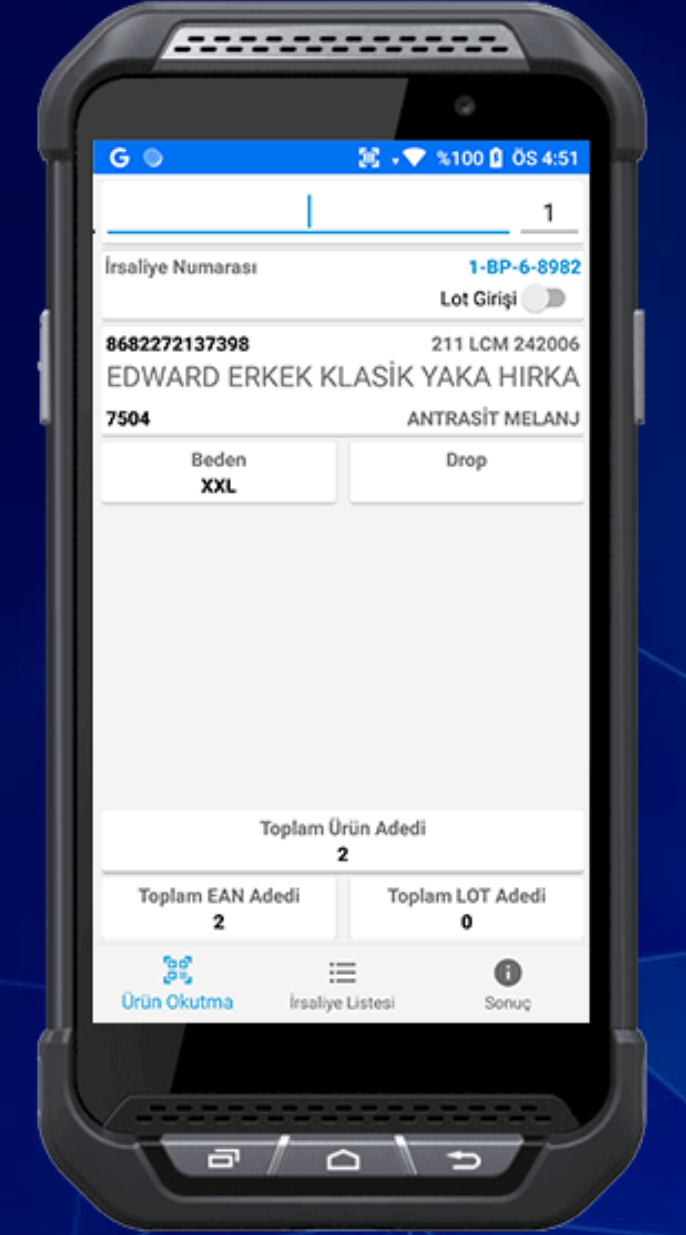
G %100 ÖS 4:51

1

İrsaliye Numarası 1-BP-6-8982

Lot Girişi

8682272137398 211 LCM 242006

EDWARD ERKEK KLASİK YAKA HIRKA

7504 ANTRASİT MELANJ

| Beden | Drop |
|---|---|
| XXL | |

Toplam Ürün Adedi
2

| Toplam EAN Adedi | Toplam LOT Adedi |
|---|---|
| 2 | 0 |

Ürün Okutma İrsaliye Listesi Sonuç